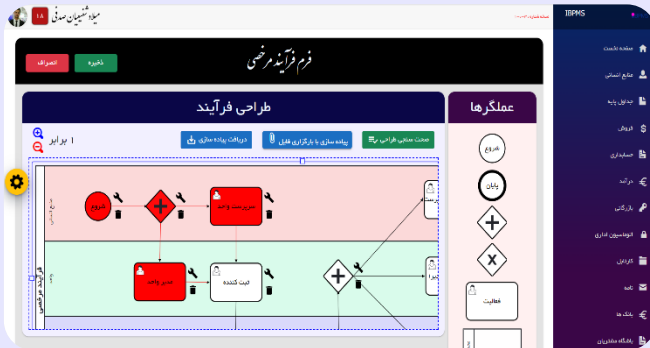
IBPMS

صفحه نخست
منابع انسانی
جداول پایه
فروش
حسابداری
درآمد
بازرگانی
اتوماسیون اداری
کاردانل
نامه
بانک ها
بانک مشتریان

میلاد شفیعیان صدفی
18

فرم فرآیند مرخصی

ذخیره
انصراف

طراحی فرآیند

عملگرها

صحت سنجی طراحی
پیاده سازی با بارگزاری فایل
دریافت پیاده سازی

1 برابر

شروع
پایان
فعالیت

شروع
تایید مدیر واحد
مدیر واحد
ثبت کننده